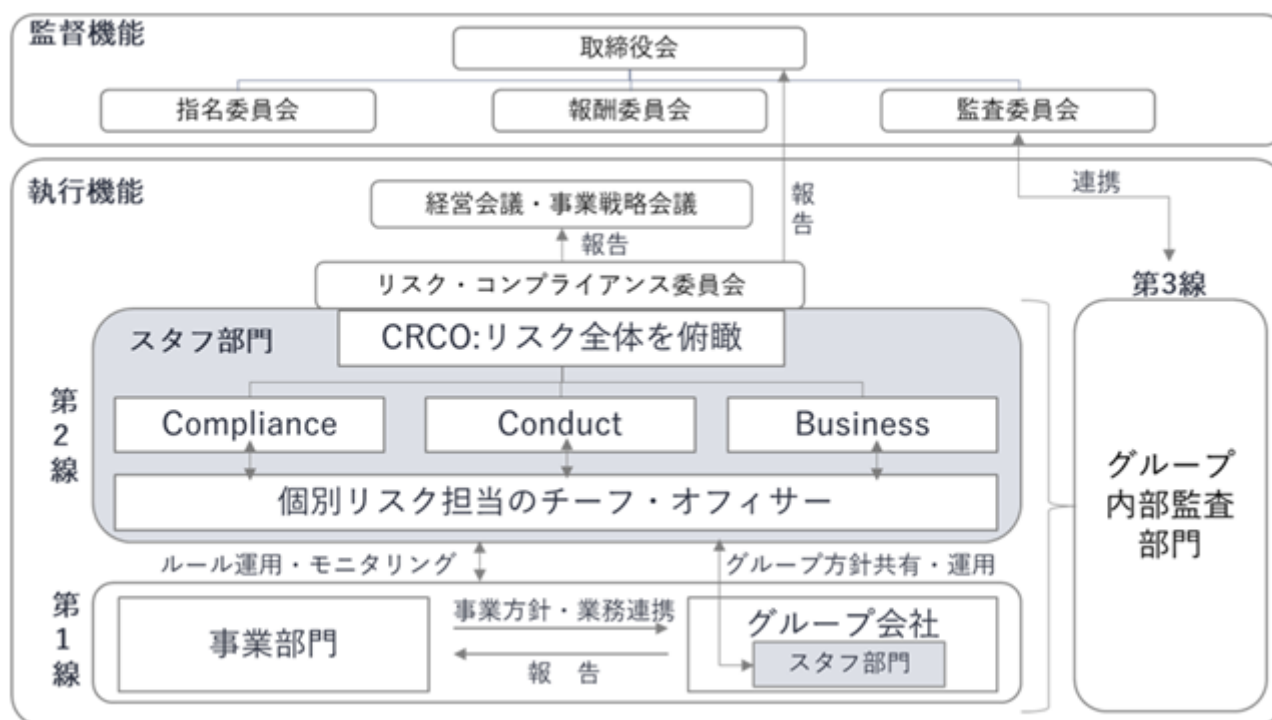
監督機能

取締役会

指名委員会

報酬委員会

監査委員会

執行機能

経営会議・事業戦略会議

報告

報告

連携

リスク・コンプライアンス委員会

第3線

スタッフ部門

CRCO:リスク全体を俯瞰

第2線

Compliance

Conduct

Business

個別リスク担当のチーフ・オフィサー

グループ内部監査部門

ルール運用・モニタリング

グループ方針共有・運用

第1線

事業部門

事業方針・業務連携

報告

グループ会社

スタッフ部門